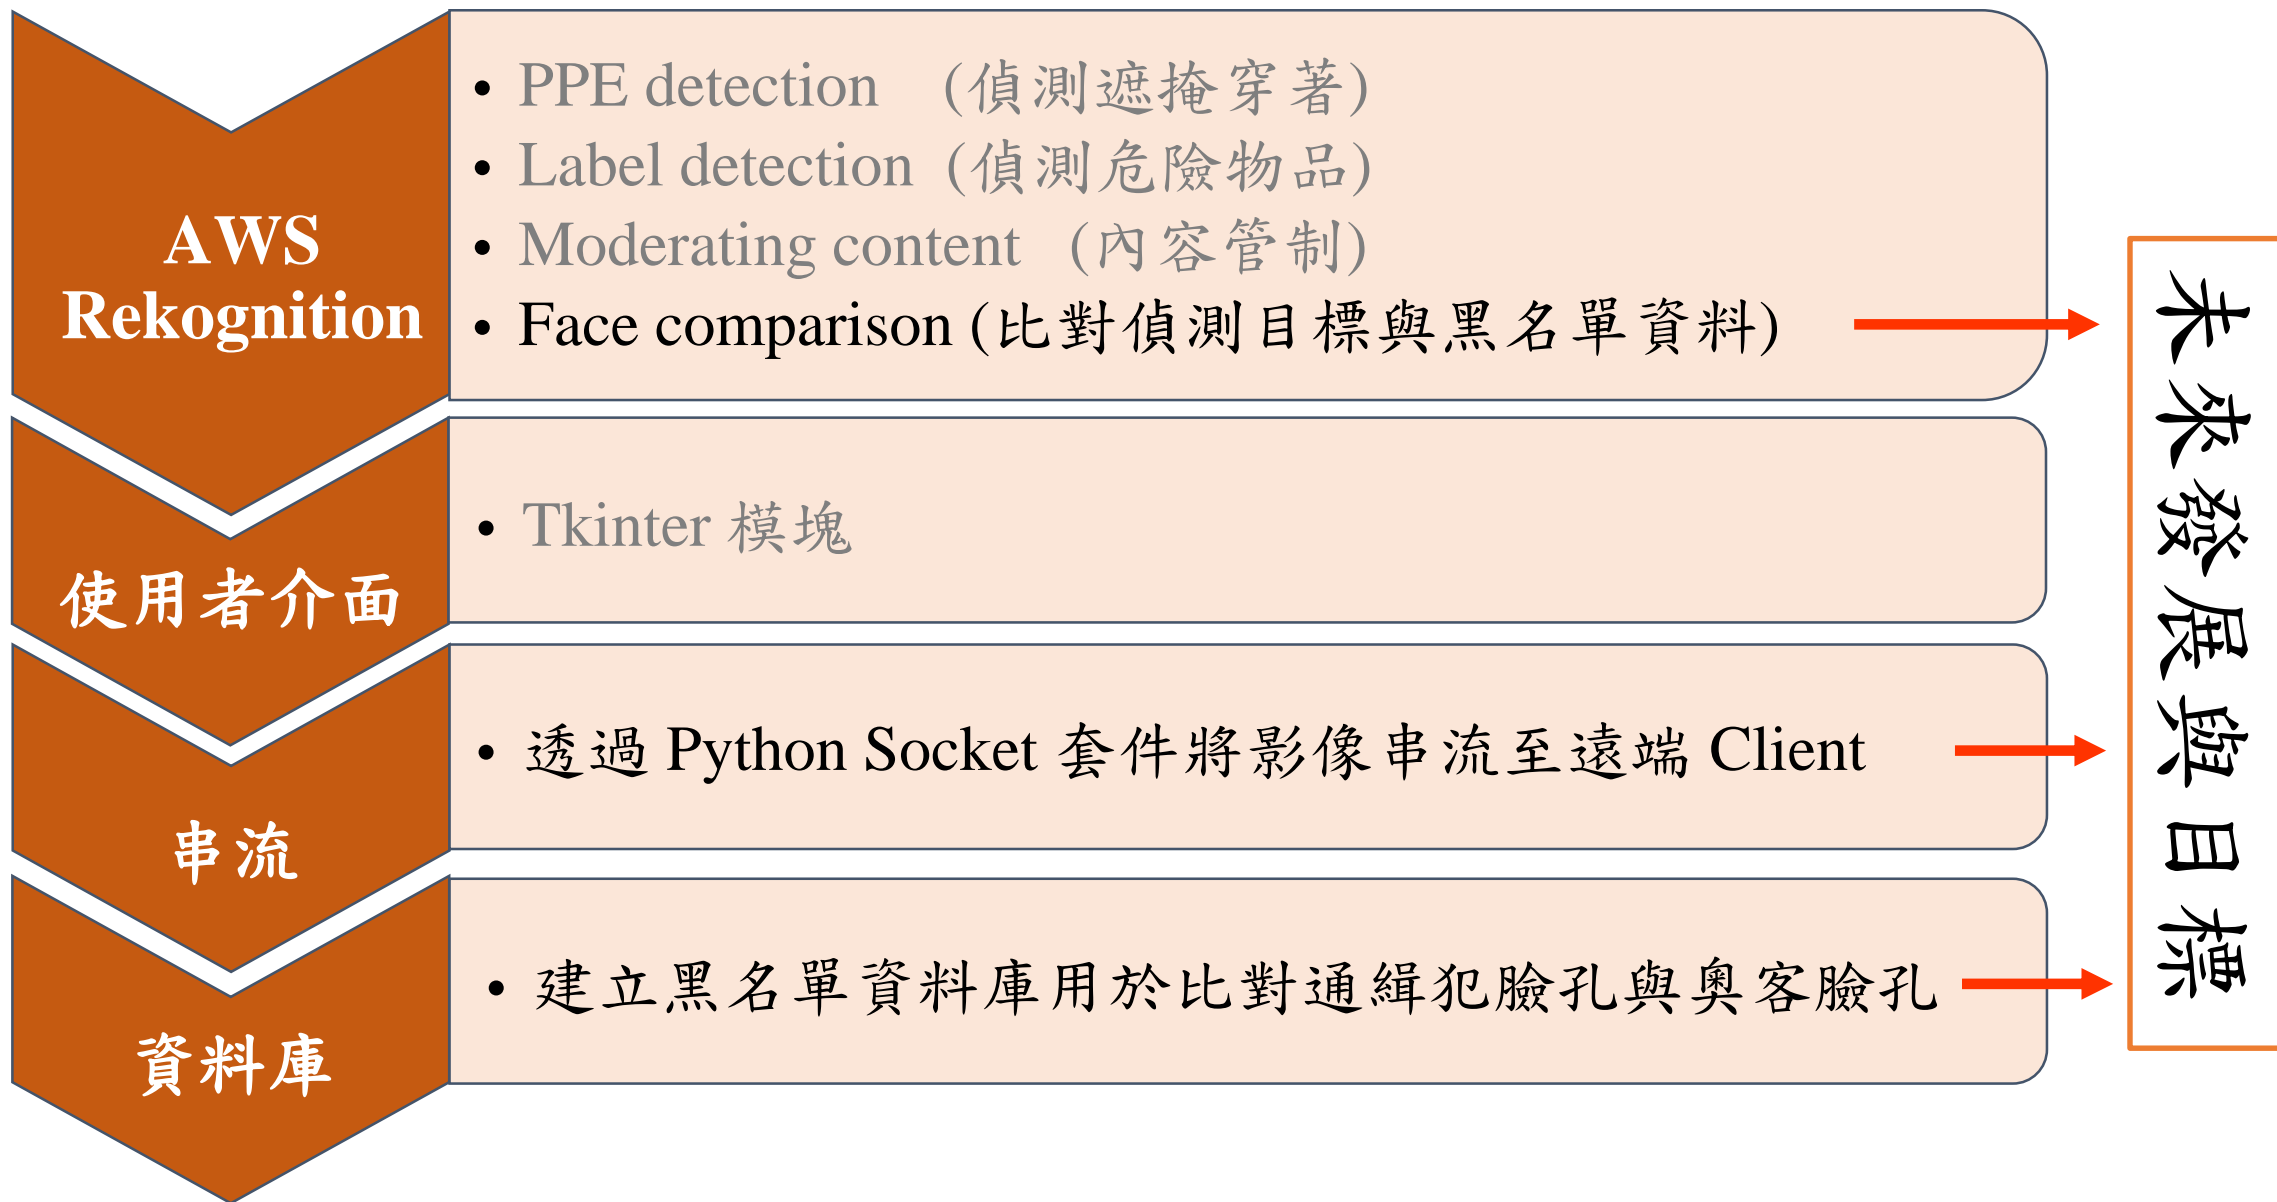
AWS Rekognition

• PPE detection （偵測遮掩穿著）
• Label detection（偵測危險物品）
• Moderating content （內容管制）
• Face comparison (比對偵測目標與黑名單資料)

使用者介面

• Tkinter 模塊

串流

• 透過 Python Socket 套件將影像串流至遠端 Client

資料庫

• 建立黑名單資料庫用於比對通緝犯臉孔與奧客臉孔

未來發展與目標